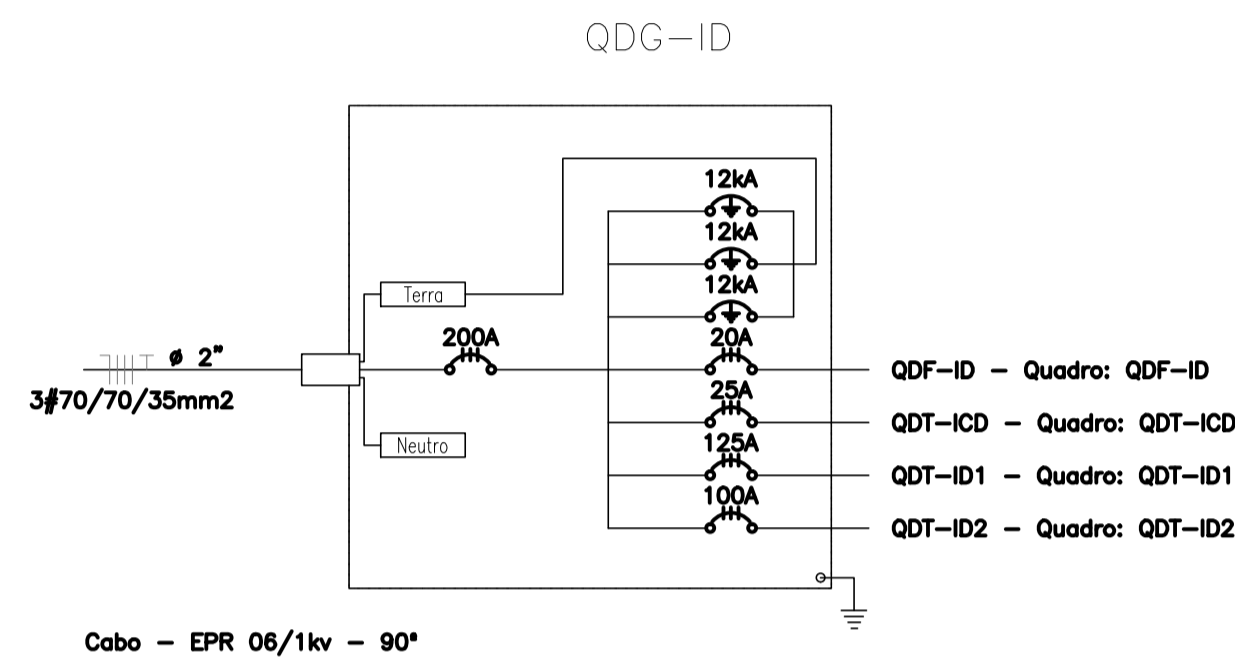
QDG—ID

ø 2"

3#70/70/35mm2

Terra

Neutro

200A

12kA

12kA

12kA

20A

25A

125A

100A

QDF—ID — Quadro: QDF—ID

QDT—ICD — Quadro: QDT—ICD

QDT—ID1 — Quadro: QDT—ID1

QDT—ID2 — Quadro: QDT—ID2

Cabo — EPR 06/1kv — 90°